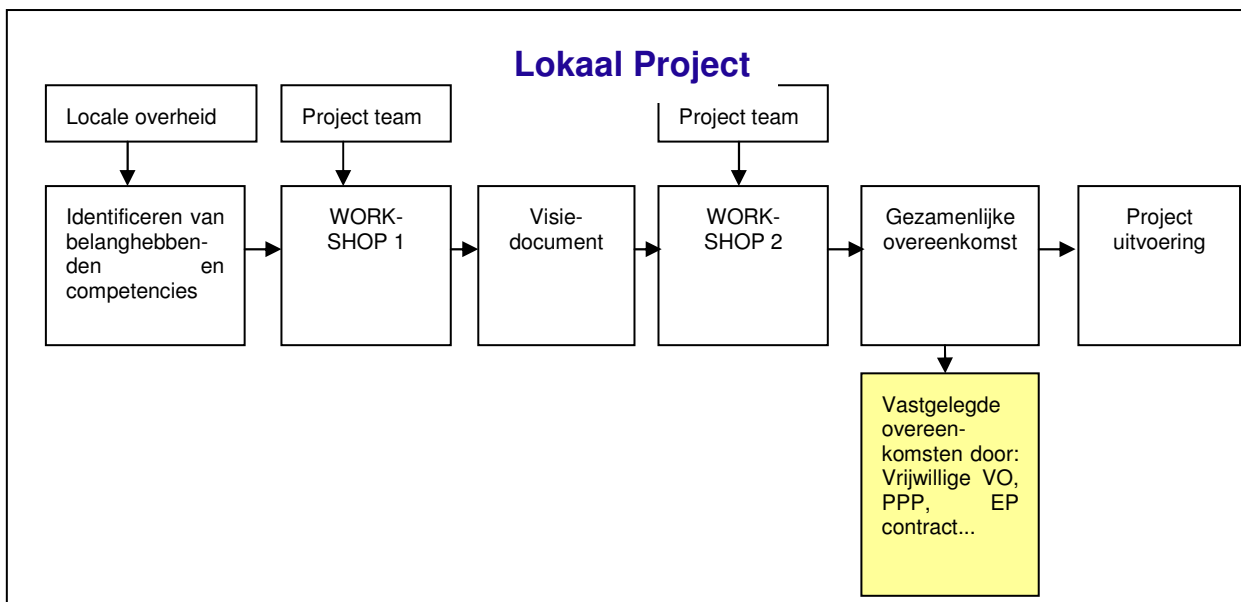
Lokaal Project

Locale overheid

Project team

Project team

Identificeren van belanghebbenden en competencies

WORKSHOP 1

Visiedocument

WORKSHOP 2

Gezamenlijke overeenkomst

Project uitvoering

Vastgelegde overeenkomsten door: Vrijwillige VO, PPP, EP contract...